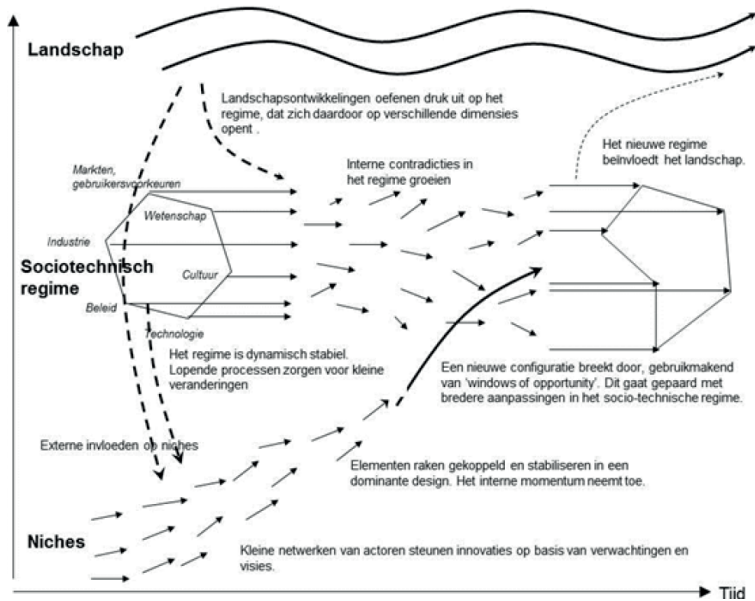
Landschap

Landschapsontwikkelingen oefenen druk uit op het regime, dat zich daardoor op verschillende dimensies opent .

Het nieuwe regime beïnvloedt het landschap.

Markten, gebruikersvoorkeuren

Interne contradicties in het regime groeien

Wetenschap

Industrie

Sociotechnisch regime

Cultuur

Beleid

Technologie

Het regime is dynamisch stabiel. Lopende processen zorgen voor kleine veranderingen

Een nieuwe configuratie breekt door, gebruikmakend van 'windows of opportunity'. Dit gaat gepaard met bredere aanpassingen in het socio-technische regime.

Externe invloeden op niches

Elementen raken gekoppeld en stabiliseren in een dominante design. Het interne momentum neemt toe.

Niches

Kleine netwerken van actoren steunen innovaties op basis van verwachtingen en visies.

Tijd